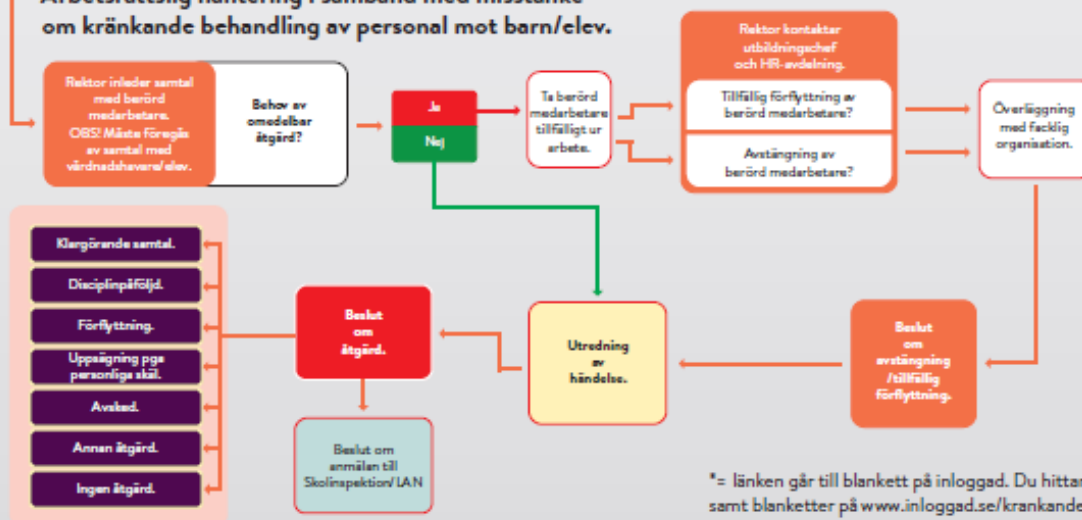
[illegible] i samband med misstanke om kränkande behandling av personal mot barn/elev.

Rektor inleder samtal med berörd medarbetare. OBS! Måste föregås av samtal med vårdnadshavare/elev.

Behov av omedelbar åtgärd?

Ja

Nej

Ta berörd medarbetare tillfälligt ur arbete.

Rektor kontaktar utbildningschef och HR-avdelning.

Tillfällig förflyttning av berörd medarbetare?

Avstängning av berörd medarbetare?

Överläggning med facklig organisation.

Klargörande samtal.

Disciplinpåföljd.

Förflyttning.

Uppsägning pga personliga skäl.

Avsked.

Annan åtgärd.

Ingen åtgärd.

Beslut om åtgärd.

Utredning av händelse.

Beslut om avstängning /tillfällig förflyttning.

Beslut om anmälan till Skolinspektion/ LAN

*= länken går till blankett på inloggad. Du hittar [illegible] samt blanketter på www.inloggad.se/krankande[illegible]